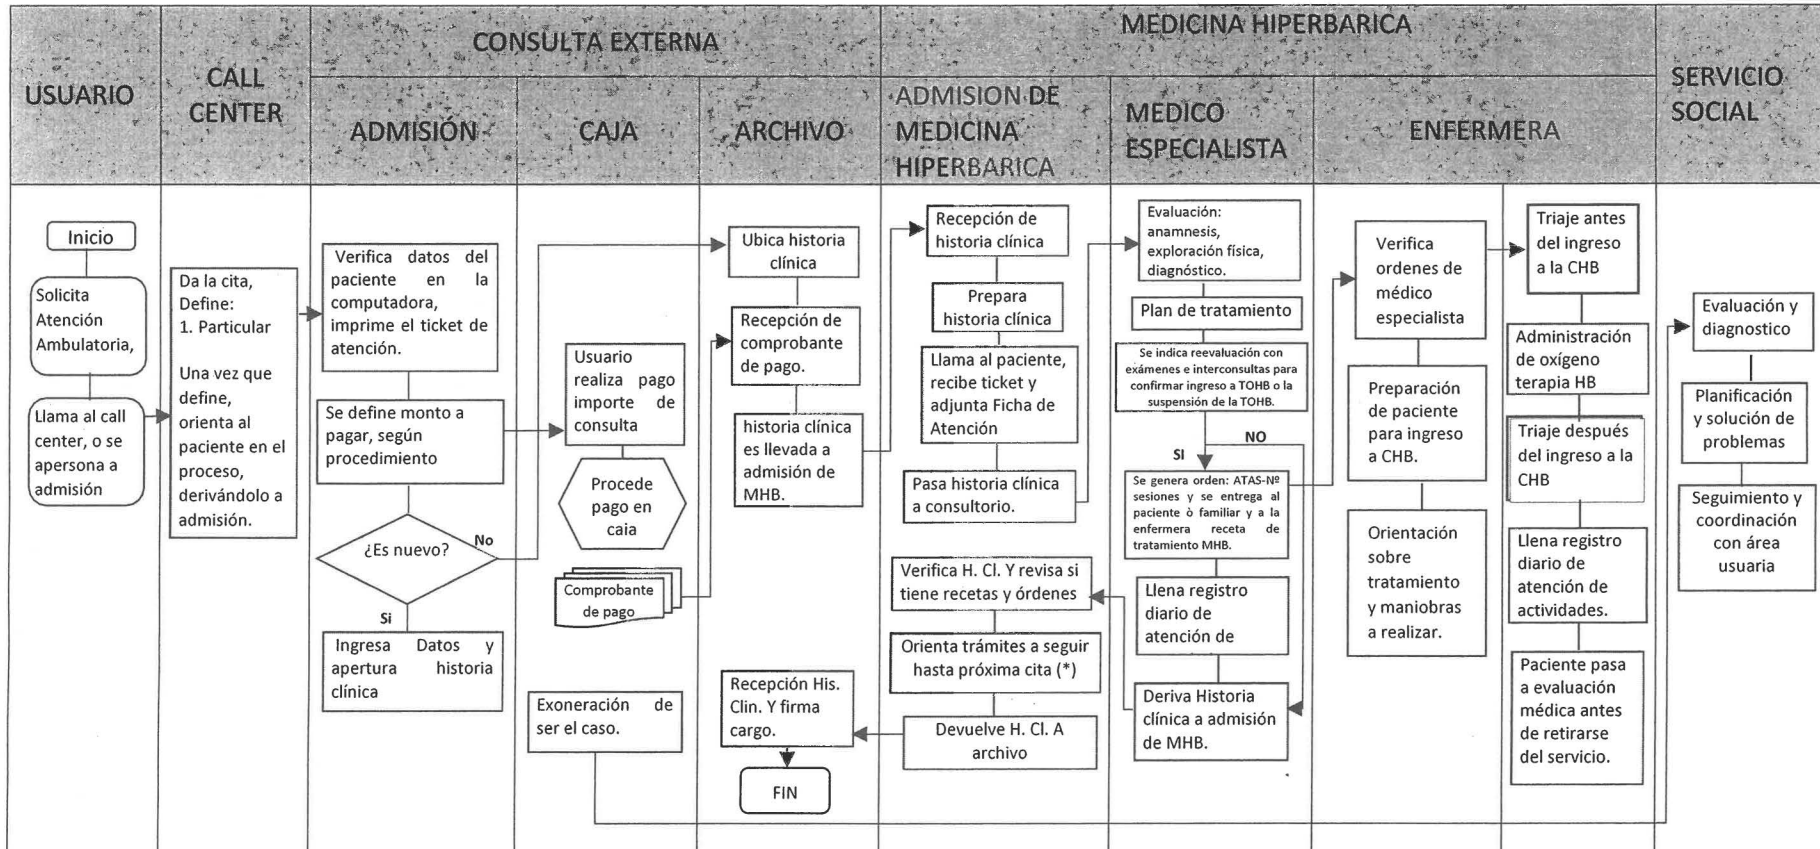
USUARIO

CALL CENTER

CONSULTA EXTERNA

ADMISIÓN

CAJA

ARCHIVO

MEDICINA HIPERBARICA

ADMISION DE MEDICINA HIPERBARICA

MEDICO ESPECIALISTA

ENFERMERA

SERVICIO SOCIAL

Inicio

Solicita Atención Ambulatoria,

Llama al call center, o se apersona a admisión

Da la cita, Define: 1. Particular

Una vez que define, orienta al paciente en el proceso, derivándolo a admisión.

Verifica datos del paciente en la computadora, imprime el ticket de atención.

Se define monto a pagar, según procedimiento

¿Es nuevo?

No

Si

Ingresa Datos y apertura historia clínica

Usuario realiza pago importe de consulta

Procede pago en caia

Comprobante de pago

Exoneración de ser el caso.

Ubica historia clínica

Recepción de comprobante de pago.

historia clínica es llevada a admisión de MHB.

Recepción His. Clin. Y firma cargo.

FIN

Recepción de historia clínica

Prepara historia clínica

Llama al paciente, recibe ticket y adjunta Ficha de Atención

Pasa historia clínica a consultorio.

Verifica H. Cl. Y revisa si tiene recetas y órdenes

Orienta trámites a seguir hasta próxima cita (*)

Devuelve H. Cl. A archivo

Evaluación: anamnesis, exploración física, diagnóstico.

Plan de tratamiento

Se indica reevaluación con exámenes e interconsultas para confirmar ingreso a TOHB o la suspensión de la TOHB.

SI

NO

Se genera orden: ATAS-Nº sesiones y se entrega al paciente ò familiar y a la enfermera receta de tratamiento MHB.

Llena registro diario de atención de

Deriva Historia clínica a admisión de MHB.

Verifica ordenes de médico especialista

Preparación de paciente para ingreso a CHB.

Orientación sobre tratamiento y maniobras a realizar.

Triaje antes del ingreso a la CHB

Administración de oxígeno terapia HB

Triaje después del ingreso a la CHB

Llena registro diario de atención de actividades.

Paciente pasa a evaluación médica antes de retirarse del servicio.

Evaluación y diagnostico

Planificación y solución de problemas

Seguimiento y coordinación con área usuaria